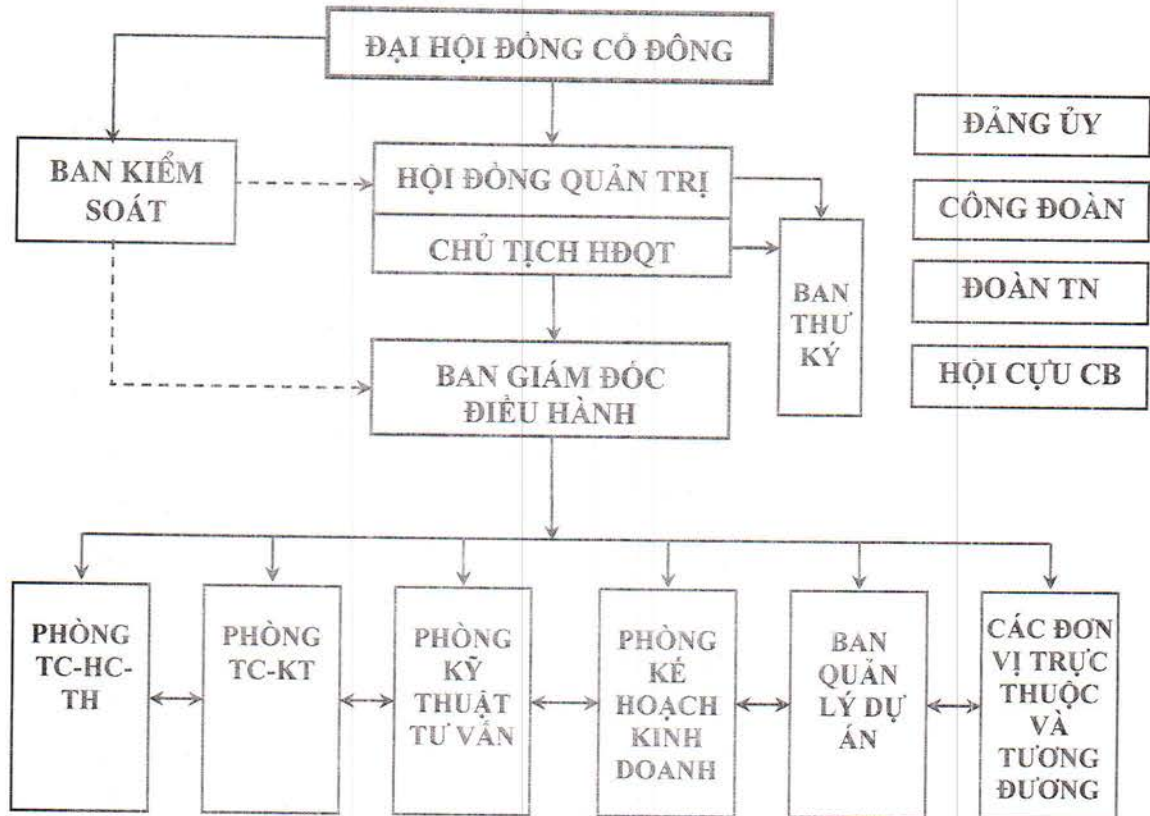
ĐẠI HỘI ĐỒNG CỔ ĐÔNG

BAN KIỂM SOÁT

HỘI ĐỒNG QUẢN TRỊ

CHỦ TỊCH HĐQT

BAN THƯ KÝ

BAN GIÁM ĐỐC ĐIỀU HÀNH

ĐẢNG ỦY

CÔNG ĐOÀN

ĐOÀN TN

HỘI CỰU CB

PHÒNG TC-HC-TH

PHÒNG TC-KT

PHÒNG KỸ THUẬT TƯ VẤN

PHÒNG KẾ HOẠCH KINH DOANH

BAN QUẢN LÝ DỰ ÁN

CÁC ĐƠN VỊ TRỰC THUỘC VÀ TƯƠNG ĐƯƠNG